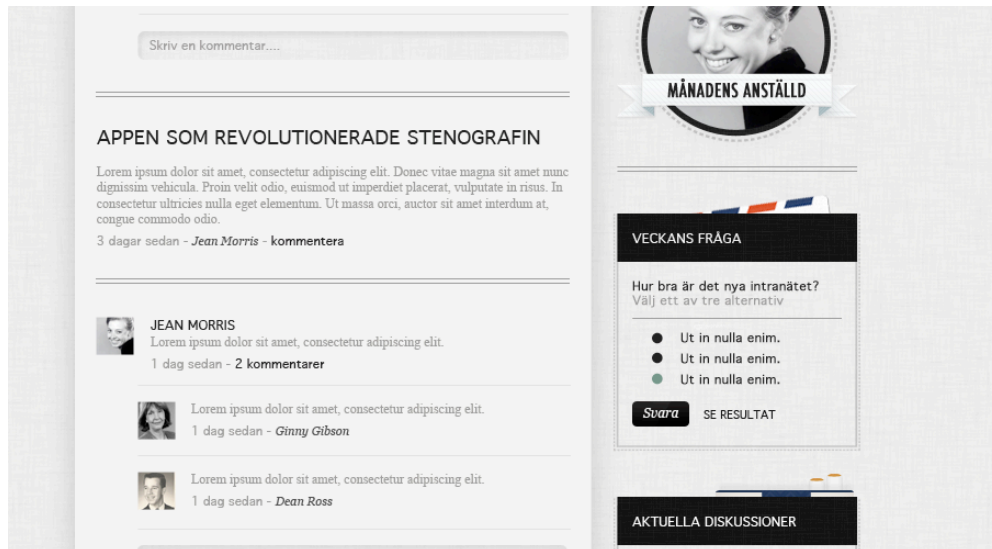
Skriv en kommentar....

APPEN SOM REVOLUTIONERADE STENOGRAFIN

Lorem ipsum dolor sit amet, consectetur adipiscing elit. Donec vitae magna sit amet nunc dignissim vehicula. Proin velit odio, euismod ut imperdiet placerat, vulputate in risus. In consectetur ultricies nulla eget elementum. Ut massa orci, auctor sit amet interdum at, congue commodo odio.

3 dagar sedan - Jean Morris - kommentera

JEAN MORRIS
Lorem ipsum dolor sit amet, consectetur adipiscing elit.
1 dag sedan - 2 kommentarer

Lorem ipsum dolor sit amet, consectetur adipiscing elit.
1 dag sedan - Ginny Gibson

Lorem ipsum dolor sit amet, consectetur adipiscing elit.
1 dag sedan - Dean Ross

MÅNADENS ANSTÄLLD

VECKANS FRÅGA

Hur bra är det nya intranätet?
Välj ett av tre alternativ

Ut in nulla enim.
Ut in nulla enim.
Ut in nulla enim.

Svara
SE RESULTAT

AKTUELLA DISKUSSIONER